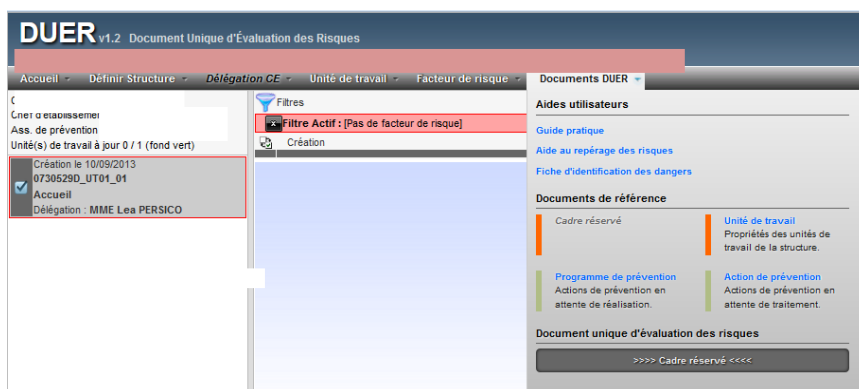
DUER v1.2 Document Unique d'Évaluation des Risques

Accueil Définir Structure Délégation CE Unité de travail Facteur de risque Documents DUER

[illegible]
Chef d'établissemen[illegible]
Ass. de prévention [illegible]
Unité(s) de travail à jour 0 / 1 (fond vert)

Création le 10/09/2013
0730529D_UT01_01
Accueil
Délégation : MME Lea PERSICO

Filtres
Filtre Actif : [Pas de facteur de risque]
Création

Aides utilisateurs
Guide pratique
Aide au repérage des risques
Fiche d'identification des dangers

Documents de référence
Cadre réservé
Unité de travail
Propriétés des unités de travail de la structure.
Programme de prévention
Actions de prévention en attente de réalisation.
Action de prévention
Actions de prévention en attente de traitement.

Document unique d'évaluation des risques
>>>> Cadre réservé <<<<